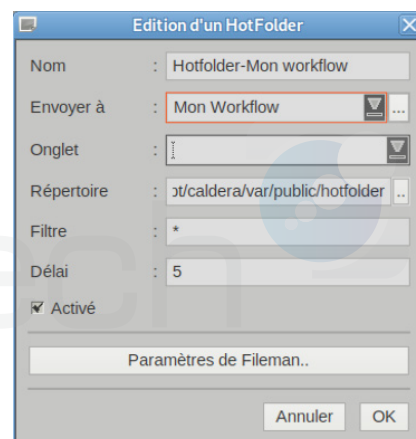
Edition d'un HotFolder

Nom : Hotfolder-Mon workflow

Envoyer à : Mon Workflow ...

Onglet :

Répertoire : ɔt/caldera/var/public/hotfolder ..

Filtre : *

Délai : 5

Activé

Paramètres de Fileman..

Annuler OK